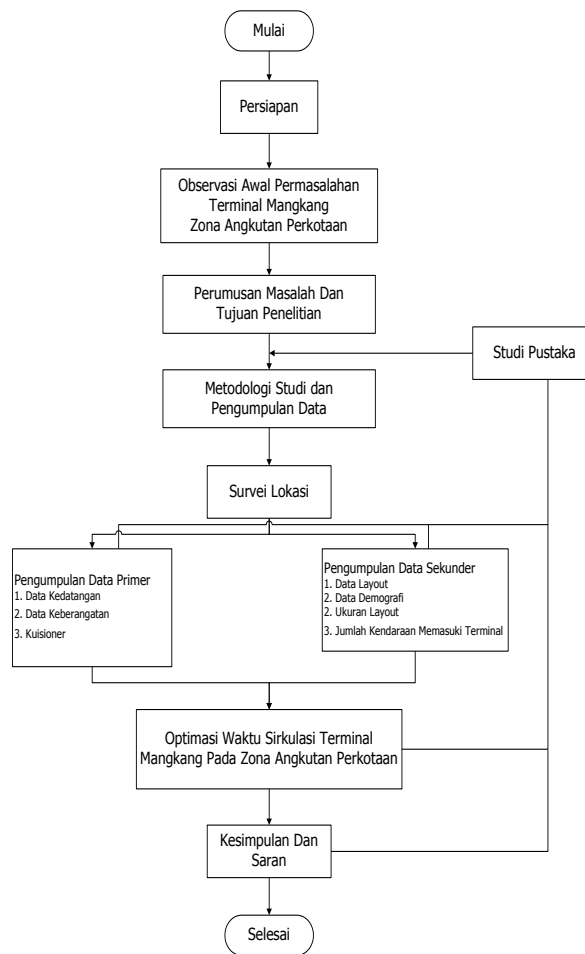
Mulai

Persiapan

Observasi Awal Permasalahan Terminal Mangkang Zona Angkutan Perkotaan

Perumusan Masalah Dan Tujuan Penelitian

Studi Pustaka

Metodologi Studi dan Pengumpulan Data

Survei Lokasi

Pengumpulan Data Primer
1. Data Kedatangan
2. Data Keberangatan
3. Kuisioner

Pengumpulan Data Sekunder
1. Data Layout
2. Data Demografi
2. Ukuran Layout
3. Jumlah Kendaraan Memasuki Terminal

Optimasi Waktu Sirkulasi Terminal Mangkang Pada Zona Angkutan Perkotaan

Kesimpulan Dan Saran

Selesai